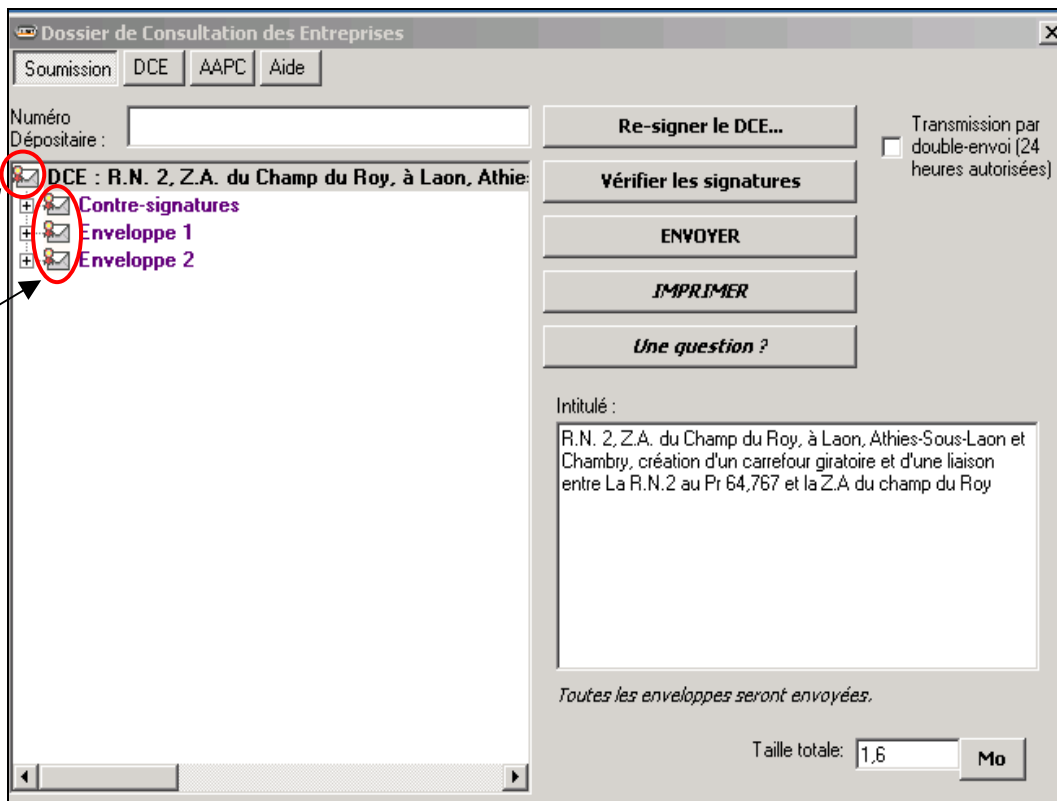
Dossier de Consultation des Entreprises

Soumission DCE AAPC Aide

Numéro Dépositaire :

DCE : R.N. 2, Z.A. du Champ du Roy, à Laon, Athie

Contre-signatures

Enveloppe 1

Enveloppe 2

Re-signer le DCE...

Vérifier les signatures

ENVOYER

IMPRIMER

Une question ?

Transmission par double-envoi (24 heures autorisées)

Intitulé :

R.N. 2, Z.A. du Champ du Roy, à Laon, Athies-Sous-Laon et Chambry, création d'un carrefour giratoire et d'une liaison entre La R.N.2 au Pr 64,767 et la Z.A du champ du Roy

Toutes les enveloppes seront envoyées.

Taille totale: 1,6 Mo